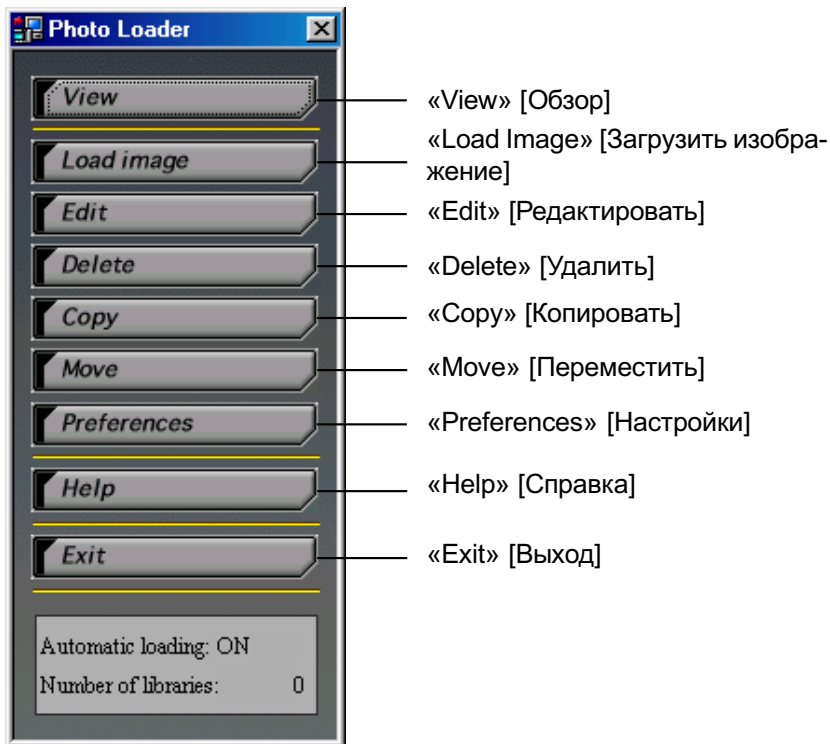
Photo Loader

View
Load image
Edit
Delete
Copy
Move
Preferences
Help
Exit

Automatic loading: ON
Number of libraries: 0

«View» [Обзор]
«Load Image» [Загрузить изображение]
«Edit» [Редактировать]
«Delete» [Удалить]
«Copy» [Копировать]
«Move» [Переместить]
«Preferences» [Настройки]
«Help» [Справка]
«Exit» [Выход]